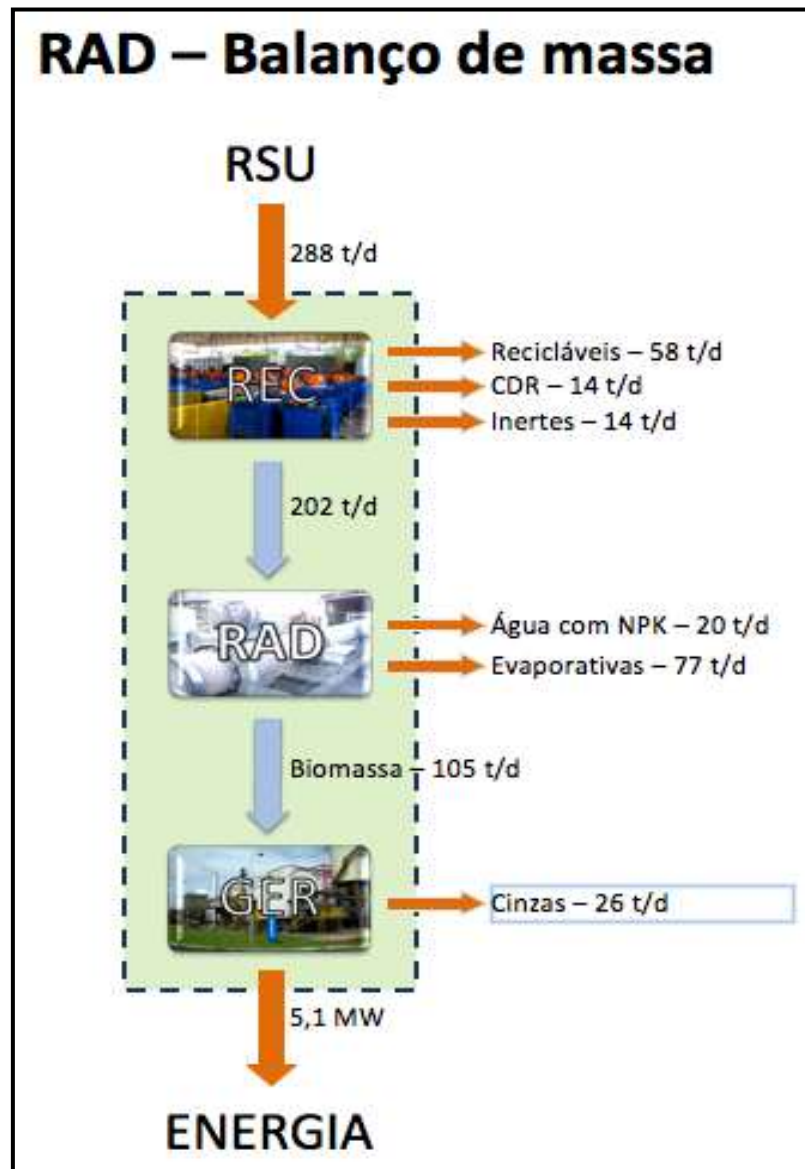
RAD – Balanço de massa

RSU

288 t/d

REC

Recicláveis – 58 t/d
CDR – 14 t/d
Inertes – 14 t/d

202 t/d

RAD

Água com NPK – 20 t/d
Evaporativas – 77 t/d

Biomassa – 105 t/d

GER

Cinzas – 26 t/d

5,1 MW

ENERGIA